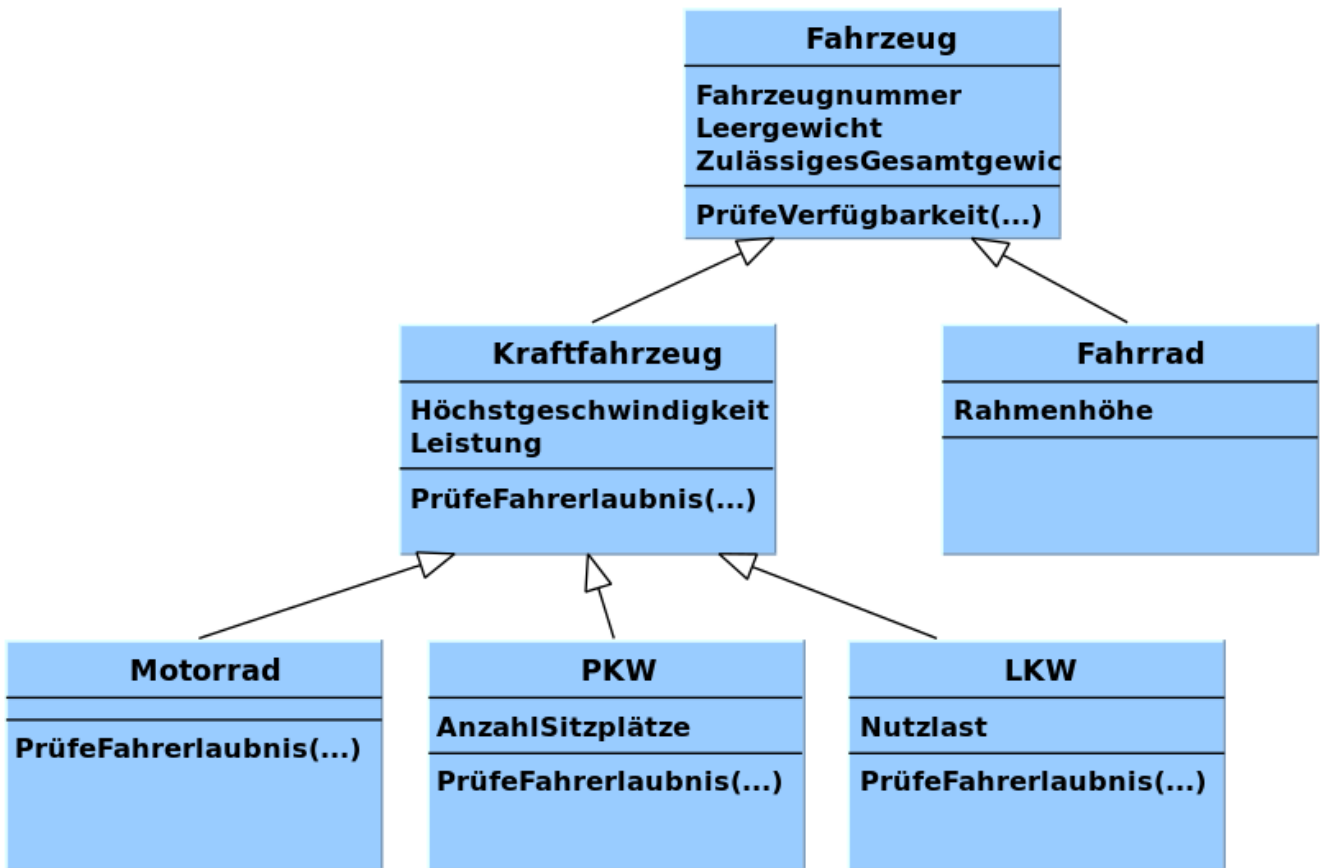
Fahrzeug

Fahrzeugnummer
Leergewicht
ZulässigesGesamtgewic

PrüfeVerfügbarkeit(...)

Kraftfahrzeug

Höchstgeschwindigkeit
Leistung

PrüfeFahrerlaubnis(...)

Fahrrad

Rahmenhöhe

Motorrad

PrüfeFahrerlaubnis(...)

PKW

AnzahlSitzplätze

PrüfeFahrerlaubnis(...)

LKW

Nutzlast

PrüfeFahrerlaubnis(...)